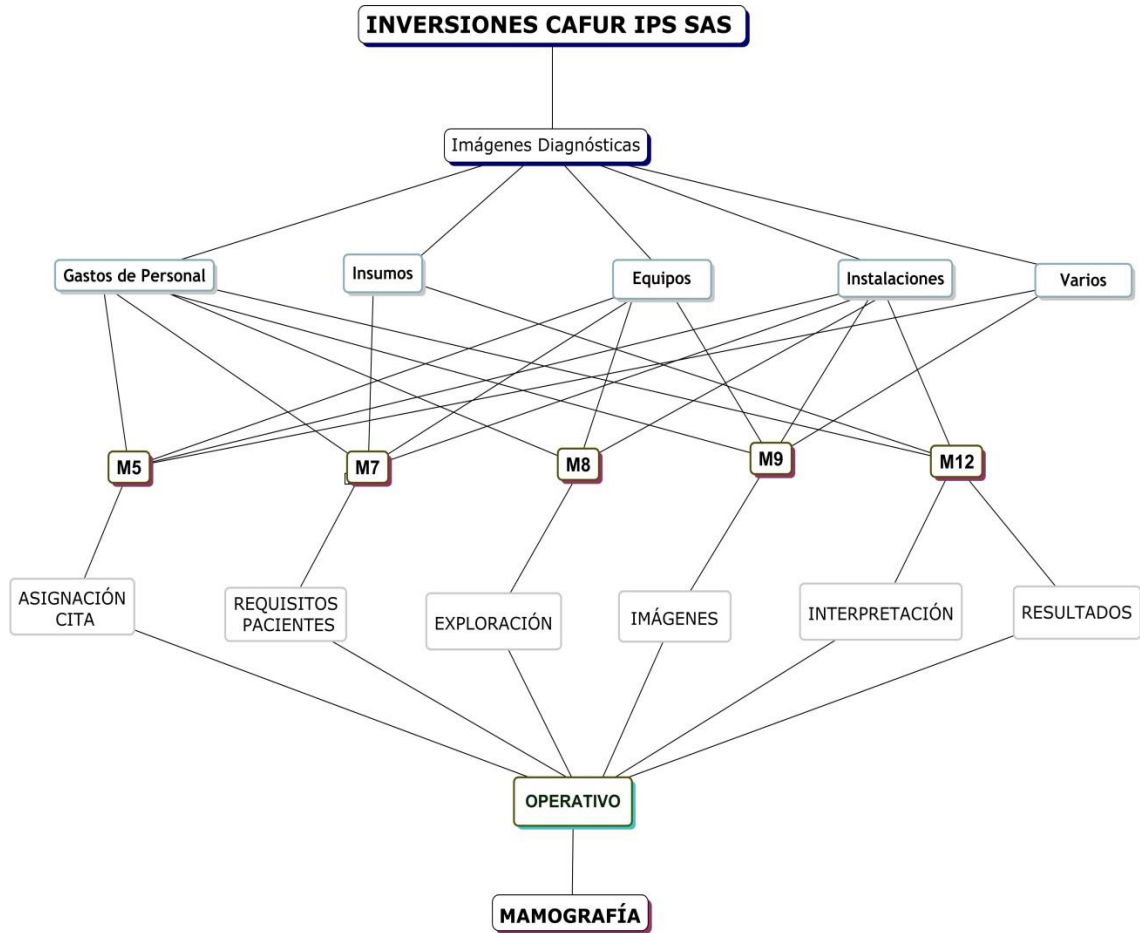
INVERSIONES CAFUR IPS SAS

Imágenes Diagnósticas

Gastos de Personal

Insumos

Equipos

Instalaciones

Varios

M5

M7

M8

M9

M12

ASIGNACIÓN CITA

REQUISITOS PACIENTES

EXPLORACIÓN

IMÁGENES

INTERPRETACIÓN

RESULTADOS

OPERATIVO

MAMOGRAFÍA